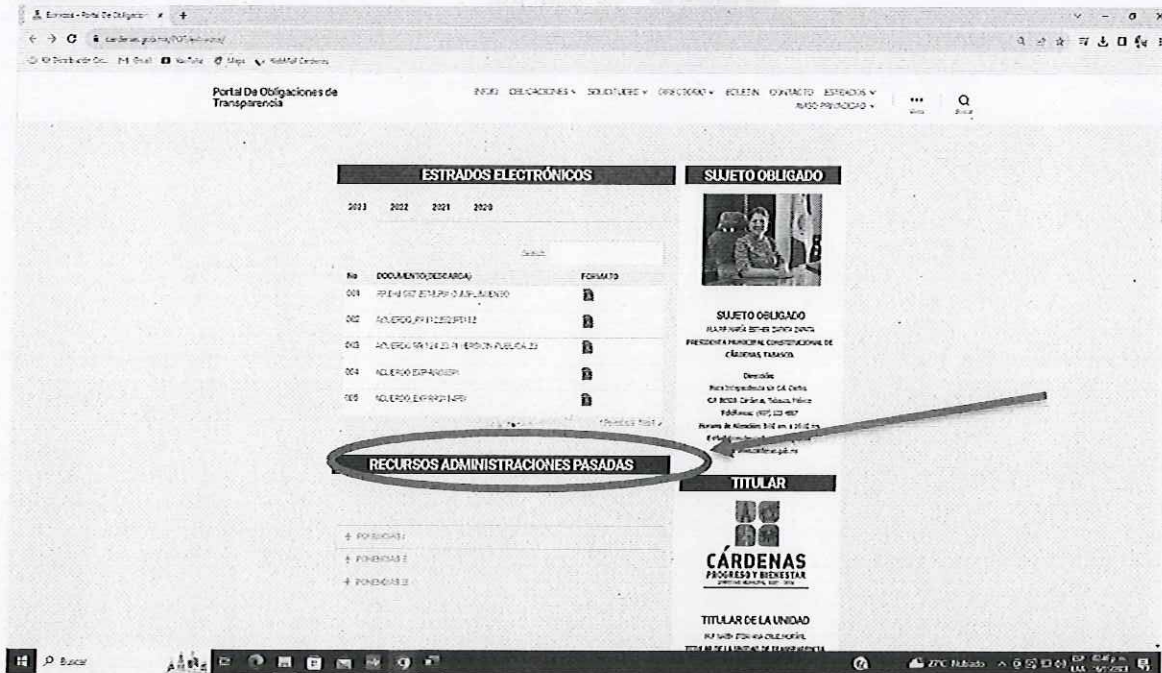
Estrados - Portal De Obligacion ×  +

cardenas.gob.mx/POT/estrados/

Portal De Obligaciones de Transparencia

INICIO  OBLIGACIONES ▾  SOLICITUDES ▾  DIRECTORIO ▾  BOLETIN  CONTACTO  ESTRADOS ▾  AVISO PRIVACIDAD ▾

...  Buscar

ESTRADOS ELECTRÓNICOS

2023  2022  2021  2020

Search:

| No | DOCUMENTO(DESCARGA) | FORMATO |
|---|---|---|
| 001 | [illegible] | |
| 002 | ACUERDO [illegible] | |
| 003 | ACUERDO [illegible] VERSION PUBLICA 23 | |
| 004 | ACUERDO EXP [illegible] | |
| 005 | ACUERDO EXP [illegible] | |

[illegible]  Previous  Next

RECURSOS ADMINISTRACIONES PASADAS

+ PONENCIA I
+ PONENCIA II
+ PONENCIA III

SUJETO OBLIGADO

SUJETO OBLIGADO
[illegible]
PRESIDENTA MUNICIPAL CONSTITUCIONAL DE CÁRDENAS, TABASCO.

Dirección:
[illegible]
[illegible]
Teléfono: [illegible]
Horario de Atención: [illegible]
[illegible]

TITULAR

CÁRDENAS
PROGRESO Y BIENESTAR

TITULAR DE LA UNIDAD
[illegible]

Buscar

27°C Nublado